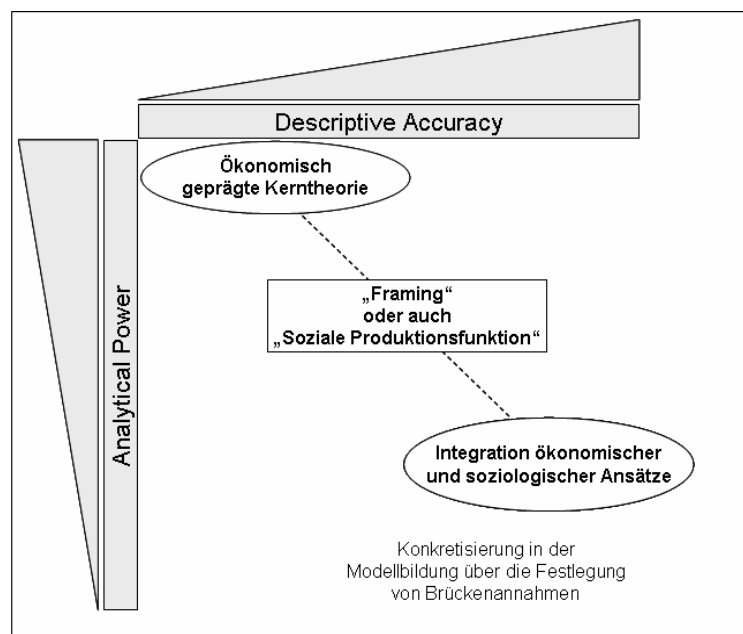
Descriptive Accuracy

Analytical Power

Ökonomisch geprägte Kerntheorie

„Framing“ oder auch „Soziale Produktionsfunktion“

Integration ökonomischer und soziologischer Ansätze

Konkretisierung in der Modellbildung über die Festlegung von Brückenannahmen